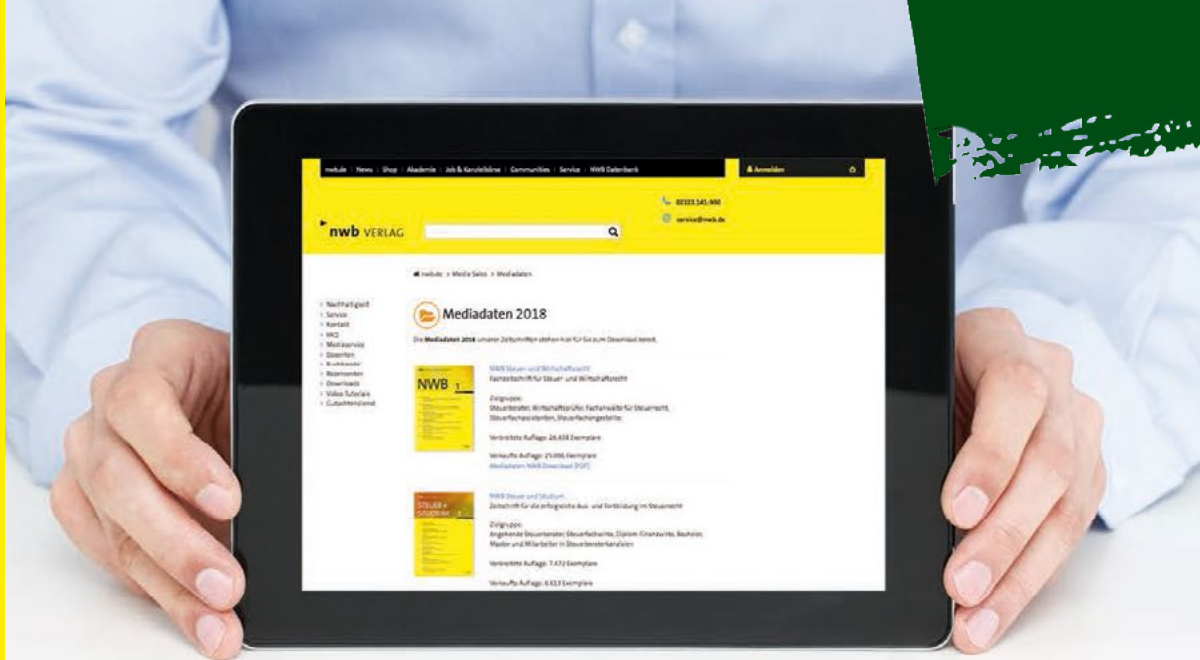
nwb.de | News | Shop | Akademie | Job & Kanzleibörse | Communities | Service | NWB Datenbank

Anmelden

nwb VERLAG

02323.141-900

service@nwb.de

nwb.de > Media Sales > Mediadaten

Nachhaltigkeit
Service
Kontakt
FAQ
Mediaservice
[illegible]
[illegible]
Rezensenten
Downloads
Video Tutorials
Gutachtenstelle

Mediadaten 2018

Die Mediadaten 2018 unserer Zeitschriften stehen hier für Sie zum Download bereit.

NWB

NWB Steuer- und Wirtschaftsrecht
Fachzeitschrift für Steuer- und Wirtschaftsrecht

Zielgruppe:
Steuerberater, Wirtschaftsprüfer, Fachanwälte für Steuerrecht, Steuerfachassistenten, Steuerfachangestellte.

Verbreitete Auflage: 28.458 Exemplare

Verkaufte Auflage: 25.006 Exemplare
Mediadaten NWB Download [PDF]

STEUER + STUDIUM

NWB Steuer und Studium
Zeitschrift für die erfolgreiche Aus- und Fortbildung im Steuerrecht

Zielgruppe:
Angehende Steuerberater, Steuerfachwirte, Diplom-Finanzwirte, Bachelor, Master und Mitarbeiter in Steuerberaterkanzleien

Verbreitete Auflage: 7.472 Exemplare

Verkaufte Auflage: 6.613 Exemplare